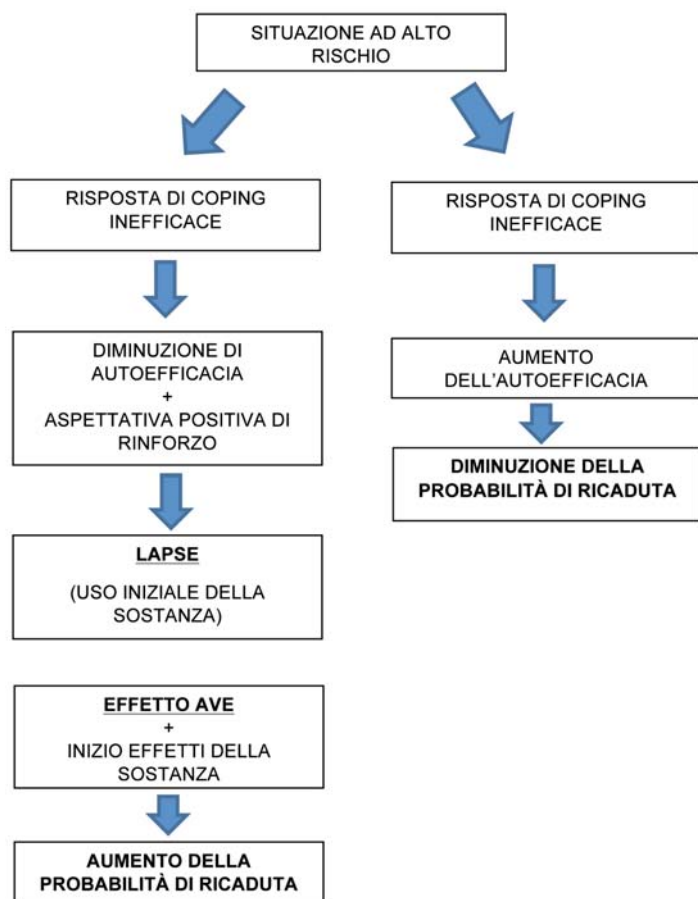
SITUAZIONE AD ALTO RISCHIO

RISPOSTA DI COPING INEFFICACE

DIMINUZIONE DI AUTOEFFICACIA
+
ASPETTATIVA POSITIVA DI RINFORZO

LAPSE

(USO INIZIALE DELLA SOSTANZA)

EFFETTO AVE
+
INIZIO EFFETTI DELLA SOSTANZA

AUMENTO DELLA PROBABILITÀ DI RICADUTA

RISPOSTA DI COPING INEFFICACE

AUMENTO DELL'AUTOEFFICACIA

DIMINUZIONE DELLA PROBABILITÀ DI RICADUTA